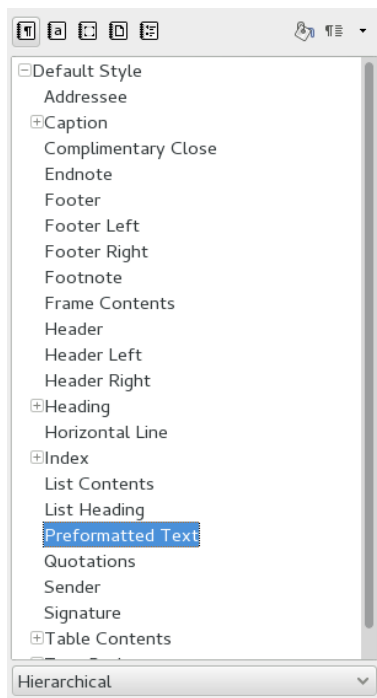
Default Style
Addressee
Caption
Complimentary Close
Endnote
Footer
Footer Left
Footer Right
Footnote
Frame Contents
Header
Header Left
Header Right
Heading
Horizontal Line
Index
List Contents
List Heading
Preformatted Text
Quotations
Sender
Signature
Table Contents
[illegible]
Hierarchical